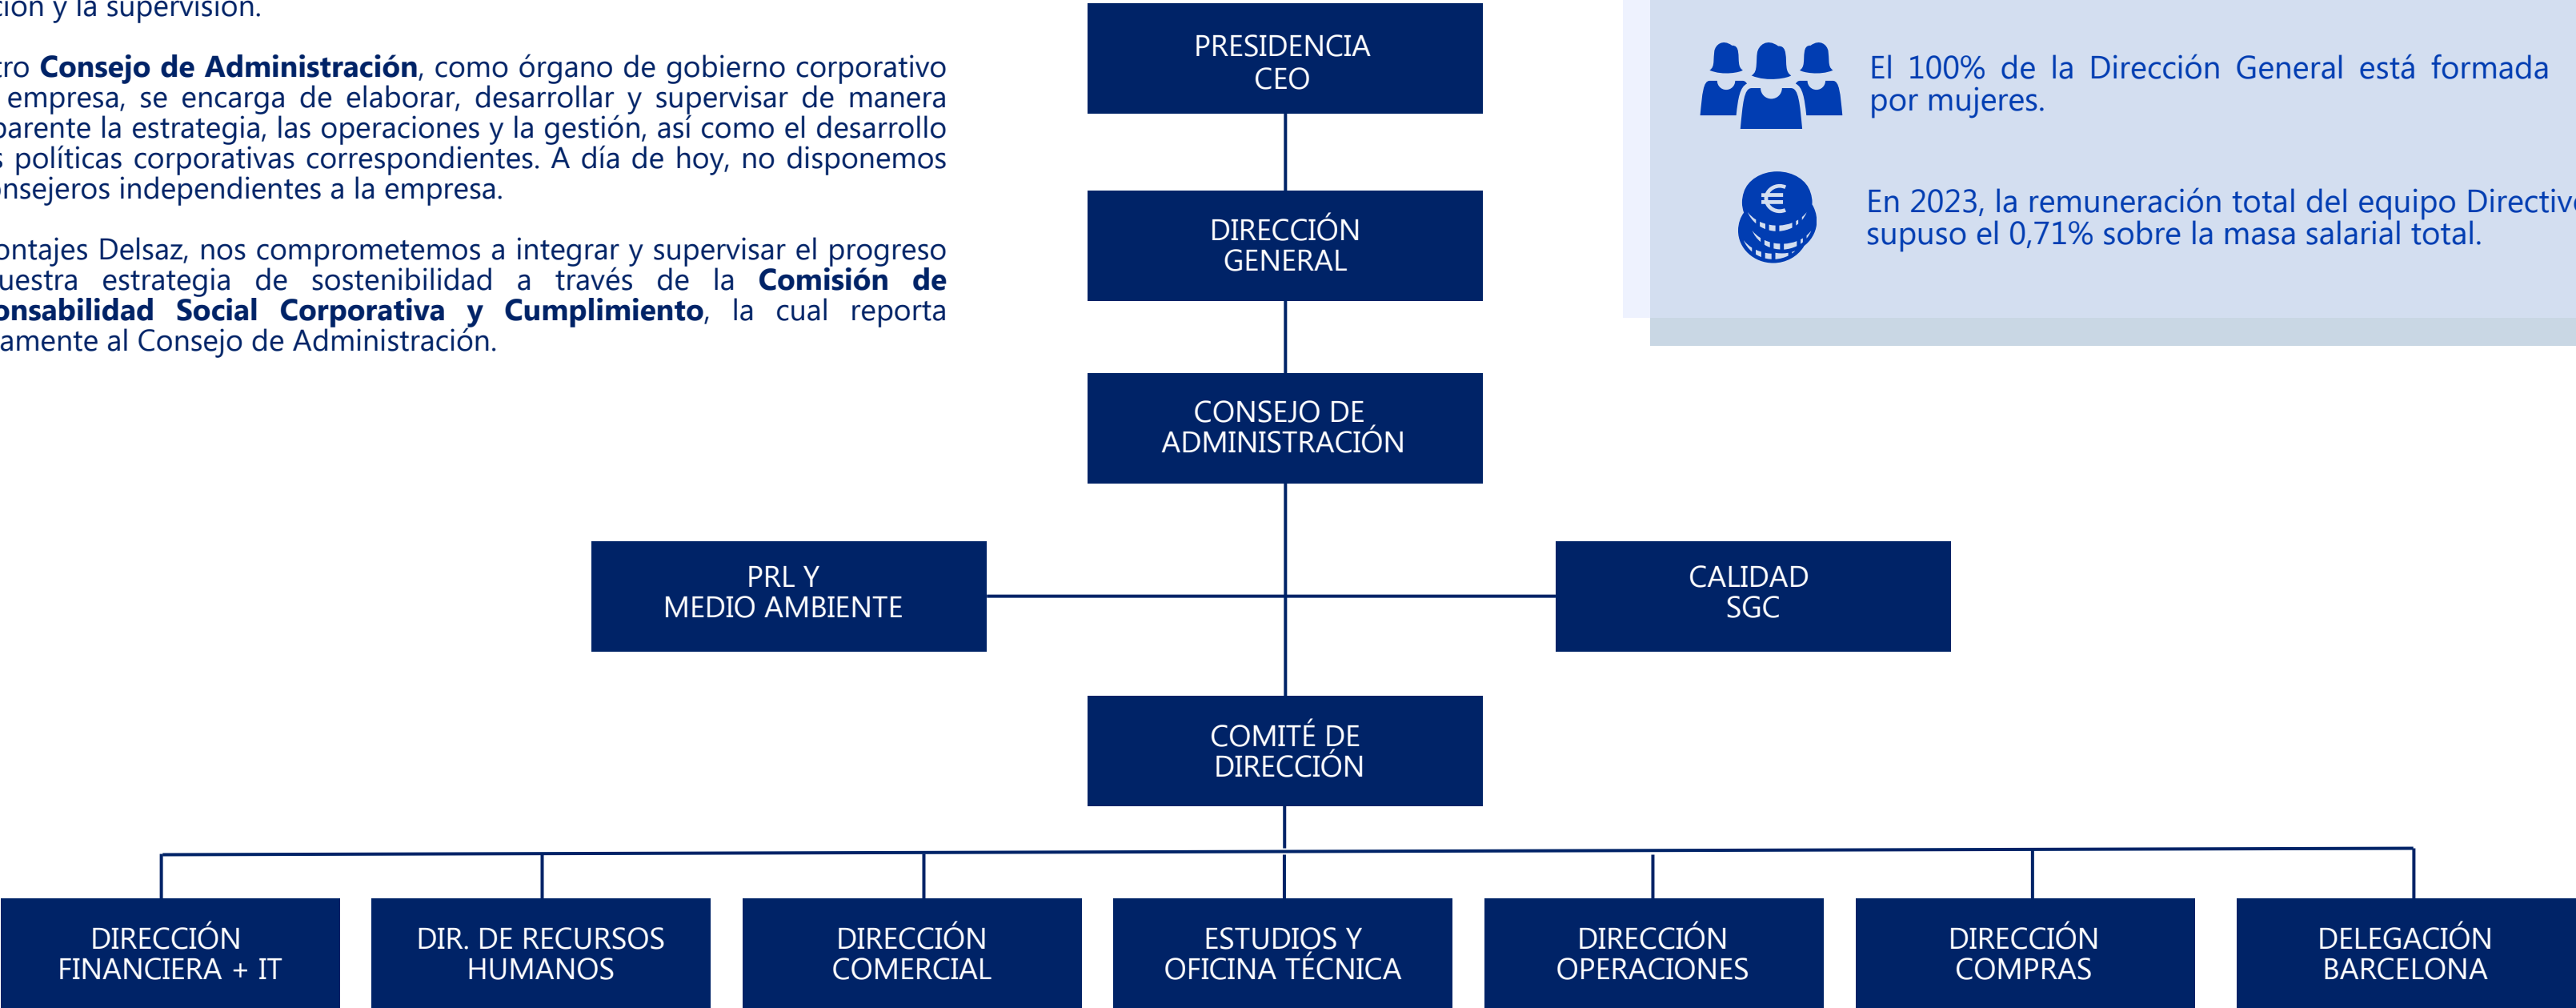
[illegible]ción y la supervisión.

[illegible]ro **Consejo de Administración**, como órgano de gobierno corporativo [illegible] empresa, se encarga de elaborar, desarrollar y supervisar de manera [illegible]arente la estrategia, las operaciones y la gestión, así como el desarrollo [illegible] políticas corporativas correspondientes. A día de hoy, no disponemos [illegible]nsejeros independientes a la empresa.

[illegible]ontajes Delsaz, nos comprometemos a integrar y supervisar el progreso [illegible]uestra estrategia de sostenibilidad a través de la **Comisión de** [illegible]**onsabilidad Social Corporativa y Cumplimiento**, la cual reporta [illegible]amente al Consejo de Administración.

PRESIDENCIA
CEO

DIRECCIÓN
GENERAL

CONSEJO DE
ADMINISTRACIÓN

PRL Y
MEDIO AMBIENTE

CALIDAD
SGC

COMITÉ DE
DIRECCIÓN

DIRECCIÓN
FINANCIERA + IT

DIR. DE RECURSOS
HUMANOS

DIRECCIÓN
COMERCIAL

ESTUDIOS Y
OFICINA TÉCNICA

DIRECCIÓN
OPERACIONES

DIRECCIÓN
COMPRAS

DELEGACIÓN
BARCELONA

El 100% de la Dirección General está formada por mujeres.

€

En 2023, la remuneración total del equipo Directiv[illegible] supuso el 0,71% sobre la masa salarial total.